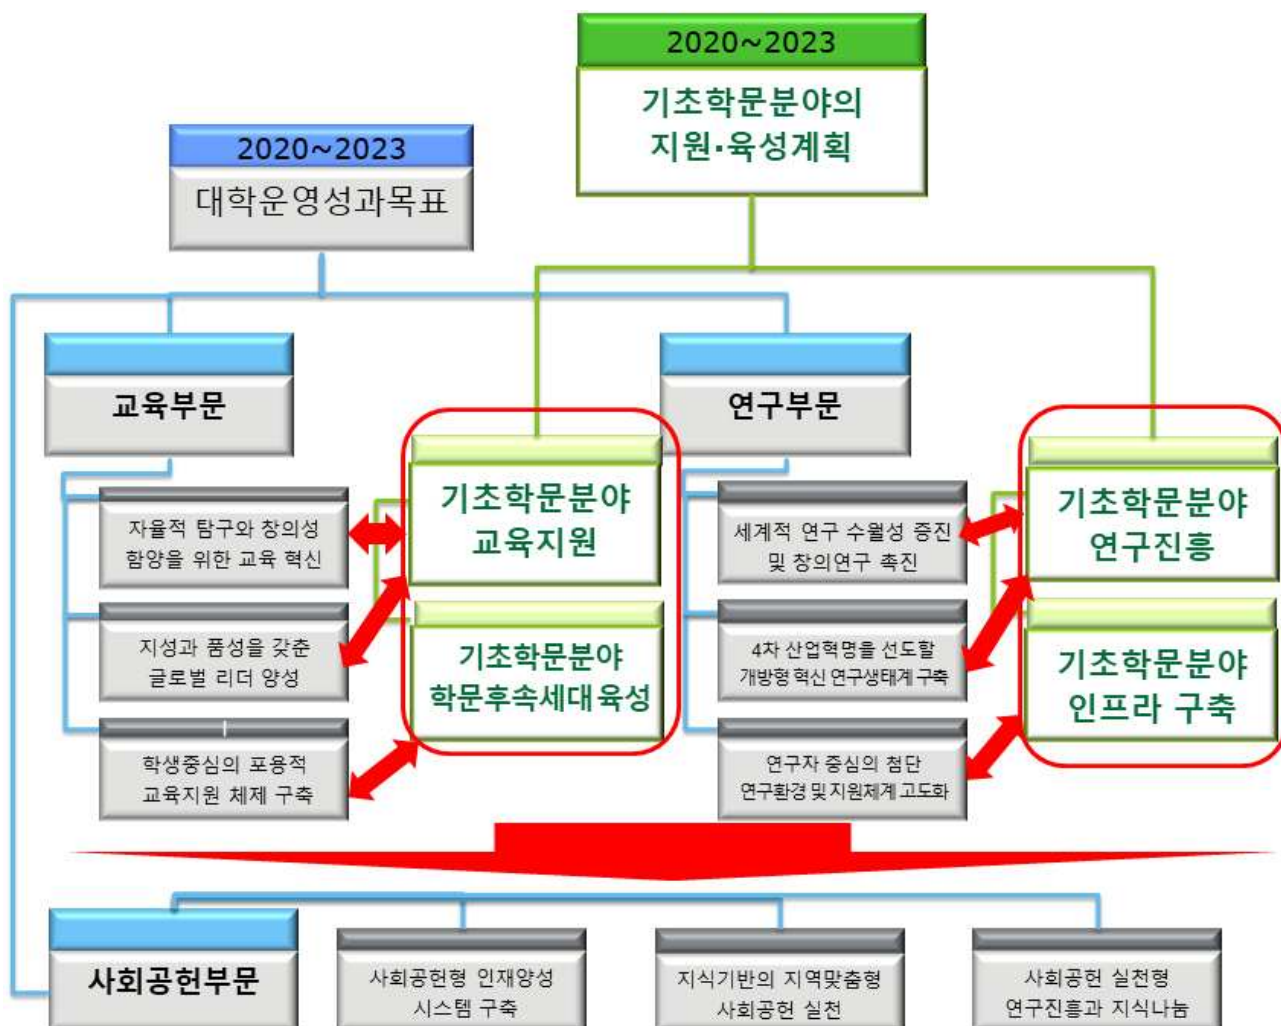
2020~2023
기초학문분야의
지원·육성계획

2020~2023
대학운영성과목표

교육부문

연구부문

자율적 탐구와 창의성 함양을 위한 교육 혁신

기초학문분야 교육지원

세계적 연구 수월성 증진 및 창의연구 촉진

기초학문분야 연구진흥

지성과 품성을 갖춘 글로벌 리더 양성

기초학문분야 학문후속세대 육성

4차 산업혁명을 선도할 개방형 혁신 연구생태계 구축

기초학문분야 인프라 구축

학생중심의 포용적 교육지원 체제 구축

연구자 중심의 첨단 연구환경 및 지원체계 고도화

사회공헌부문

사회공헌형 인재양성 시스템 구축

지식기반의 지역맞춤형 사회공헌 실천

사회공헌 실천형 연구진흥과 지식나눔